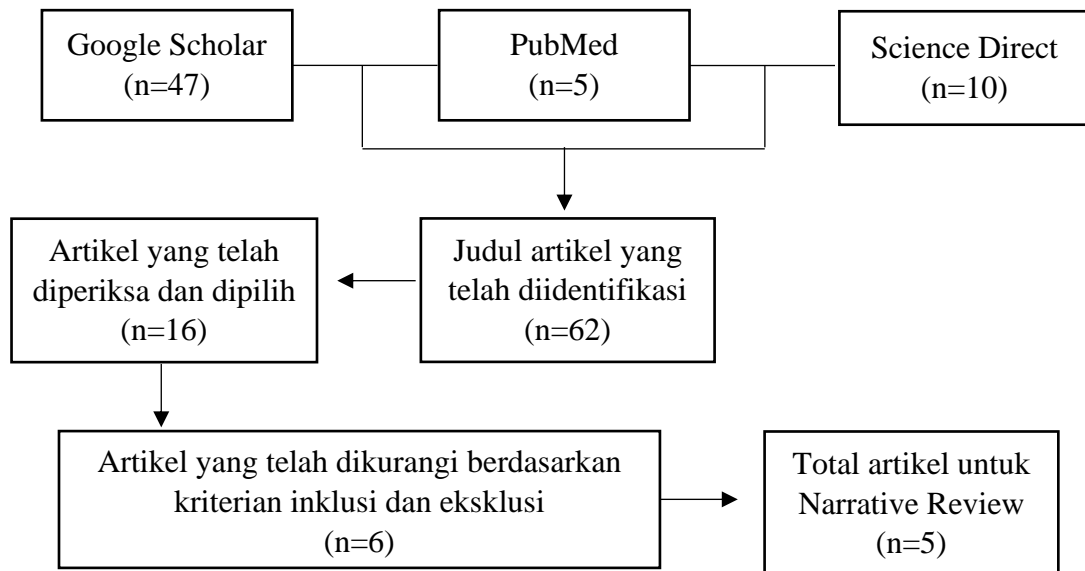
Google Scholar
(n=47)

PubMed
(n=5)

Science Direct
(n=10)

Artikel yang telah diperiksa dan dipilih
(n=16)

Judul artikel yang telah diidentifikasi
(n=62)

Artikel yang telah dikurangi berdasarkan kriterian inklusi dan eksklusi
(n=6)

Total artikel untuk Narrative Review
(n=5)